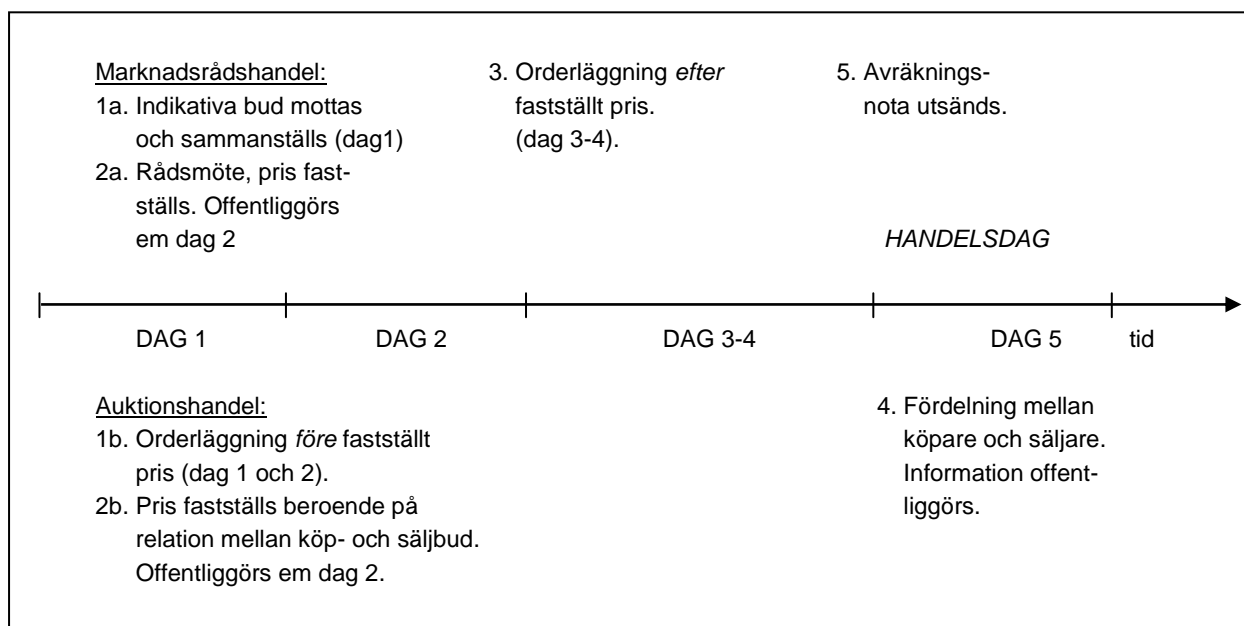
Marknadsrådshandel:
1a. Indikativa bud mottas och sammanställs (dag1)
2a. Rådsmöte, pris fastställs. Offentliggörs em dag 2

3. Orderläggning *efter* fastställt pris. (dag 3-4).

5. Avräkningsnota utsänds.

*HANDELSDAG*

DAG 1
DAG 2
DAG 3-4
DAG 5
tid

Auktionshandel:
1b. Orderläggning *före* fastställt pris (dag 1 och 2).
2b. Pris fastställs beroende på relation mellan köp- och säljbud. Offentliggörs em dag 2.

4. Fördelning mellan köpare och säljare. Information offentliggörs.